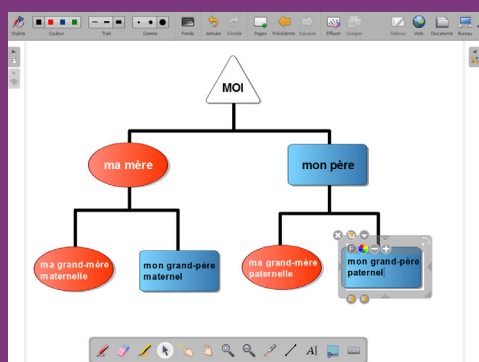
Stylets Couleur Trait Gomme Fonds Annuler Rétablir Pages Précédente Suivante Effacer Grouper Tableau Web Documents Bureau

MOI

ma mère

mon père

ma grand-mère maternelle

mon grand-père maternel

ma grand-mère paternelle

mon grand-père paternel